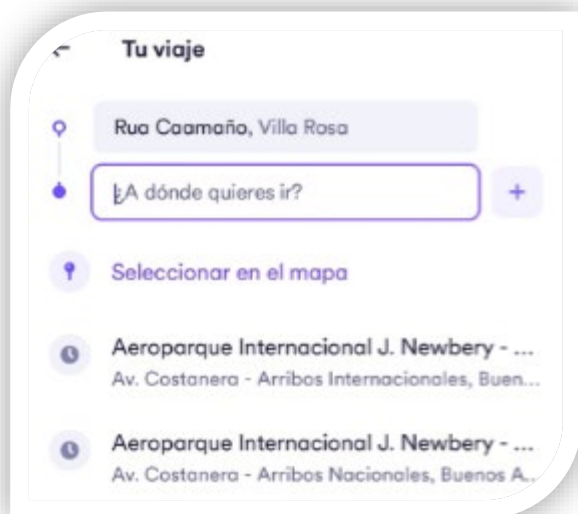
Tu viaje

Rua Caamaño, Villa Rosa

¿A dónde quieres ir?

+

Seleccionar en el mapa

Aeroparque Internacional J. Newbery - ...
Av. Costanera - Arribos Internacionales, Buen...

Aeroparque Internacional J. Newbery - ...
Av. Costanera - Arribos Nacionales, Buenos A...